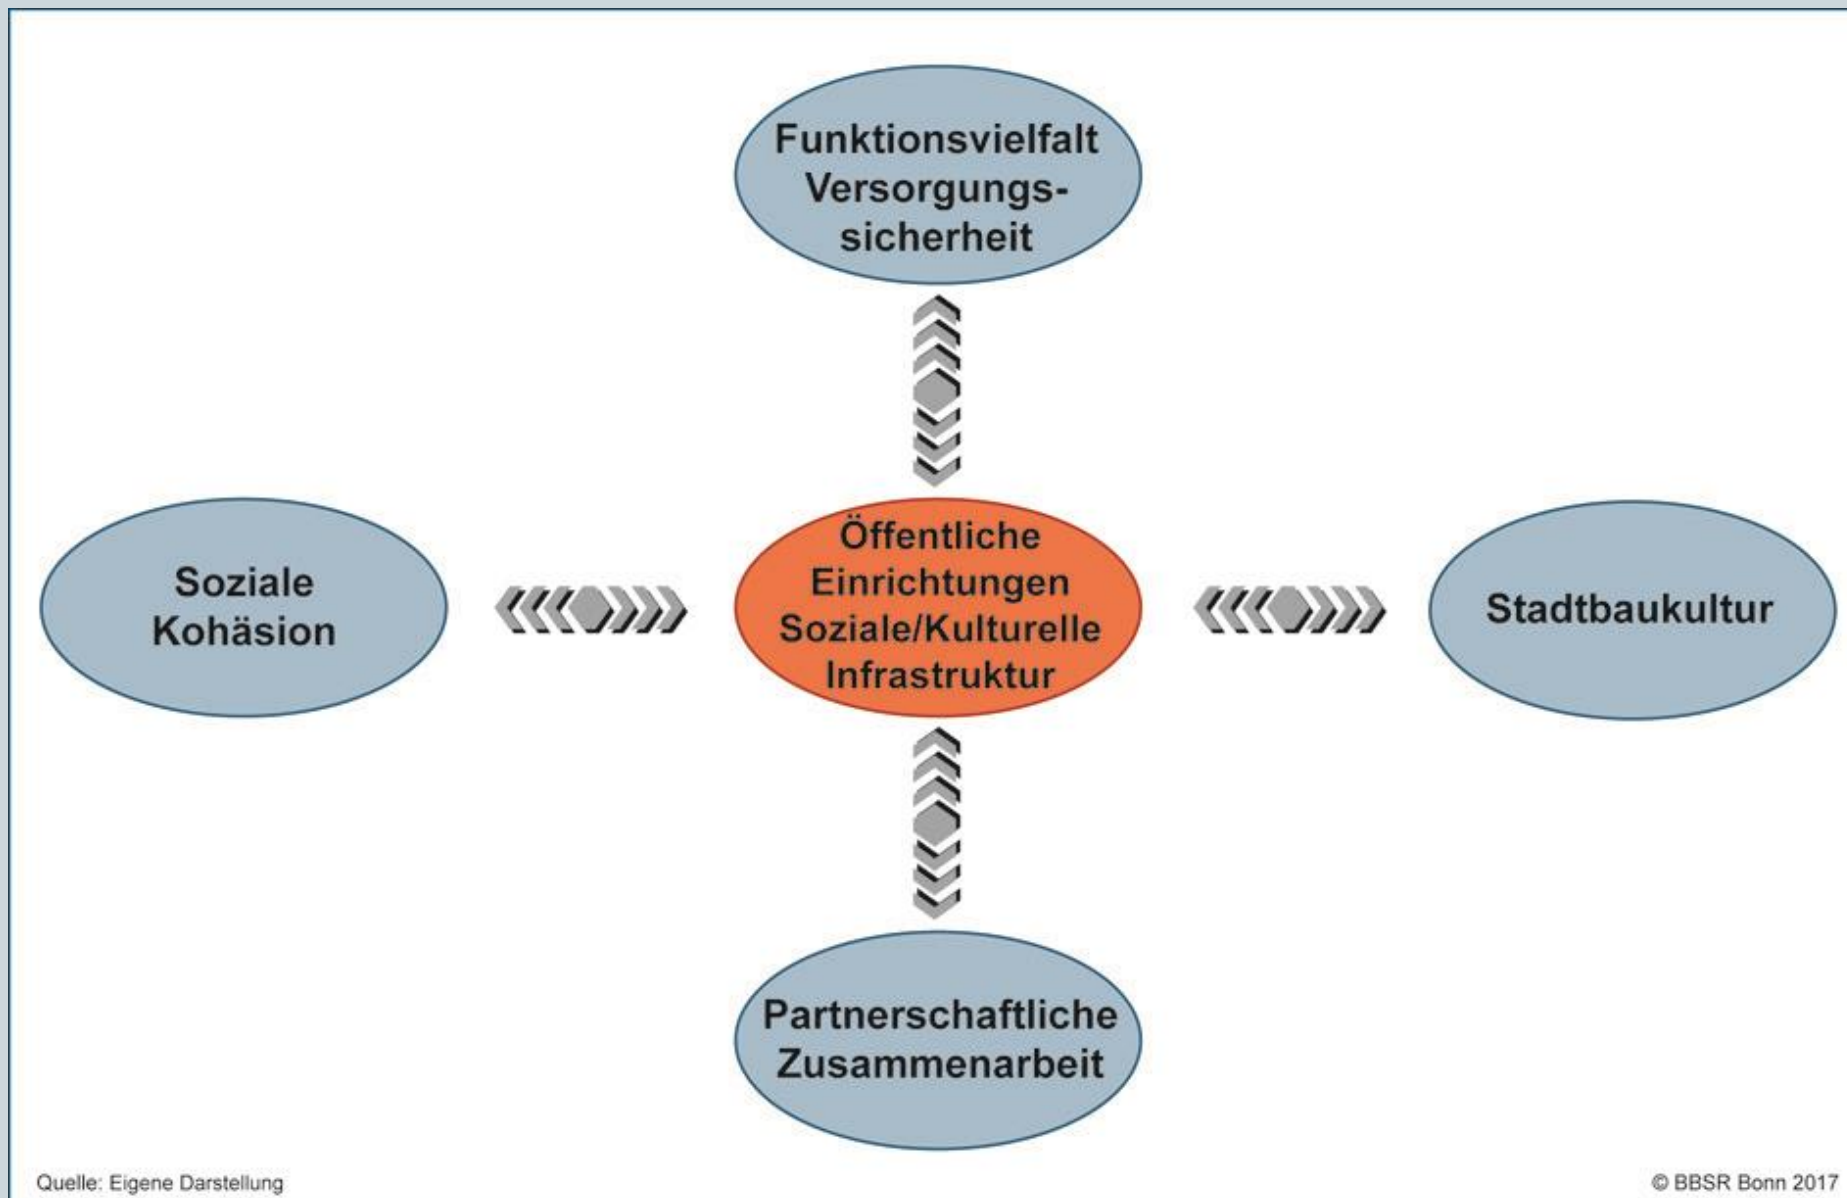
Funktionsvielfalt
Versorgungssicherheit

Soziale
Kohäsion

Öffentliche
Einrichtungen
Soziale/Kulturelle
Infrastruktur

Stadtbaukultur

Partnerschaftliche
Zusammenarbeit

Quelle: Eigene Darstellung

© BBSR Bonn 2017